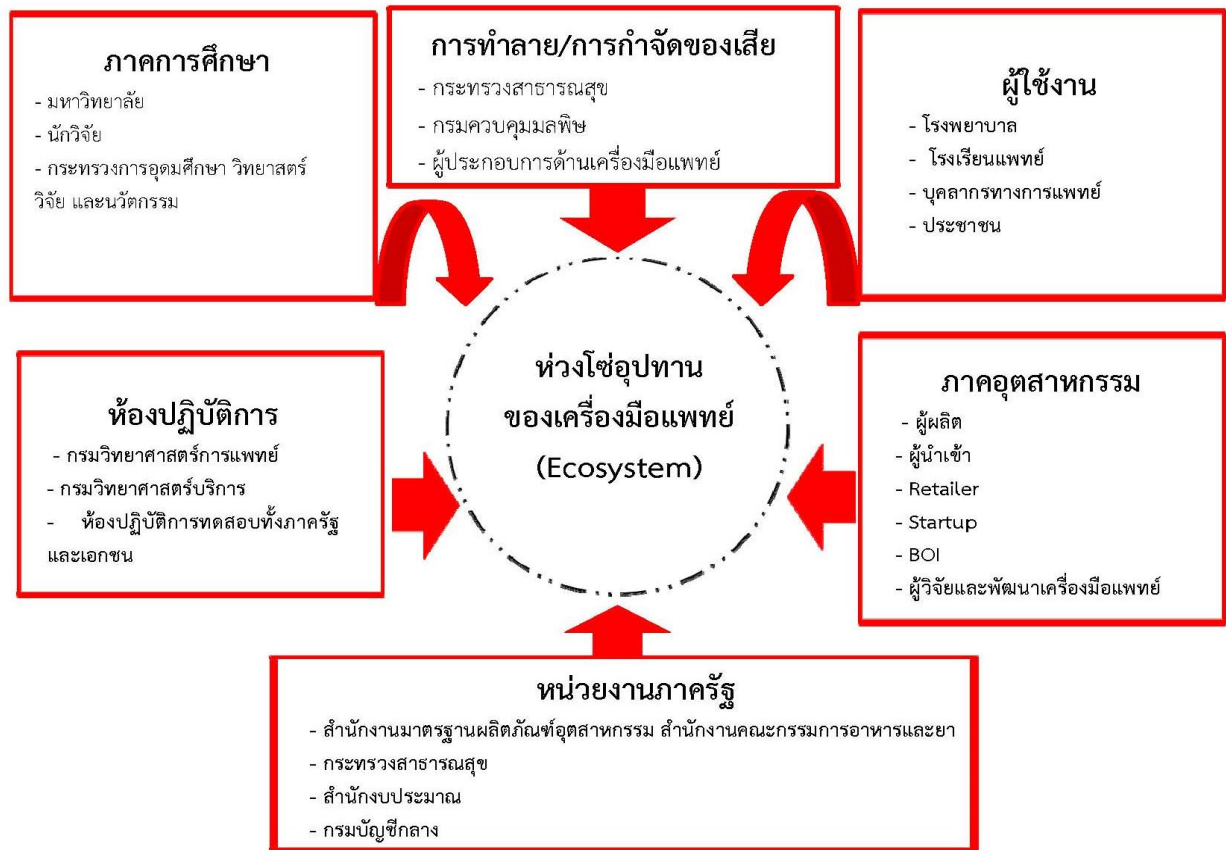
ภาคการศึกษา
- มหาวิทยาลัย
- นักวิจัย
- กระทรวงการอุดมศึกษา วิทยาศาสตร์ วิจัย และนวัตกรรม

การทำลาย/การกำจัดของเสีย
- กระทรวงสาธารณสุข
- กรมควบคุมมลพิษ
- ผู้ประกอบการด้านเครื่องมือแพทย์

ผู้ใช้งาน
- โรงพยาบาล
- โรงเรียนแพทย์
- บุคลากรทางการแพทย์
- ประชาชน

ห้องปฏิบัติการ
- กรมวิทยาศาสตร์การแพทย์
- กรมวิทยาศาสตร์บริการ
- ห้องปฏิบัติการทดสอบทั้งภาครัฐและเอกชน

ห่วงโซ่อุปทาน
ของเครื่องมือแพทย์
(Ecosystem)

ภาคอุตสาหกรรม
- ผู้ผลิต
- ผู้นำเข้า
- Retailer
- Startup
- BOI
- ผู้วิจัยและพัฒนาเครื่องมือแพทย์

หน่วยงานภาครัฐ
- สำนักงานมาตรฐานผลิตภัณฑ์อุตสาหกรรม สำนักงานคณะกรรมการอาหารและยา
- กระทรวงสาธารณสุข
- สำนักงบประมาณ
- กรมบัญชีกลาง